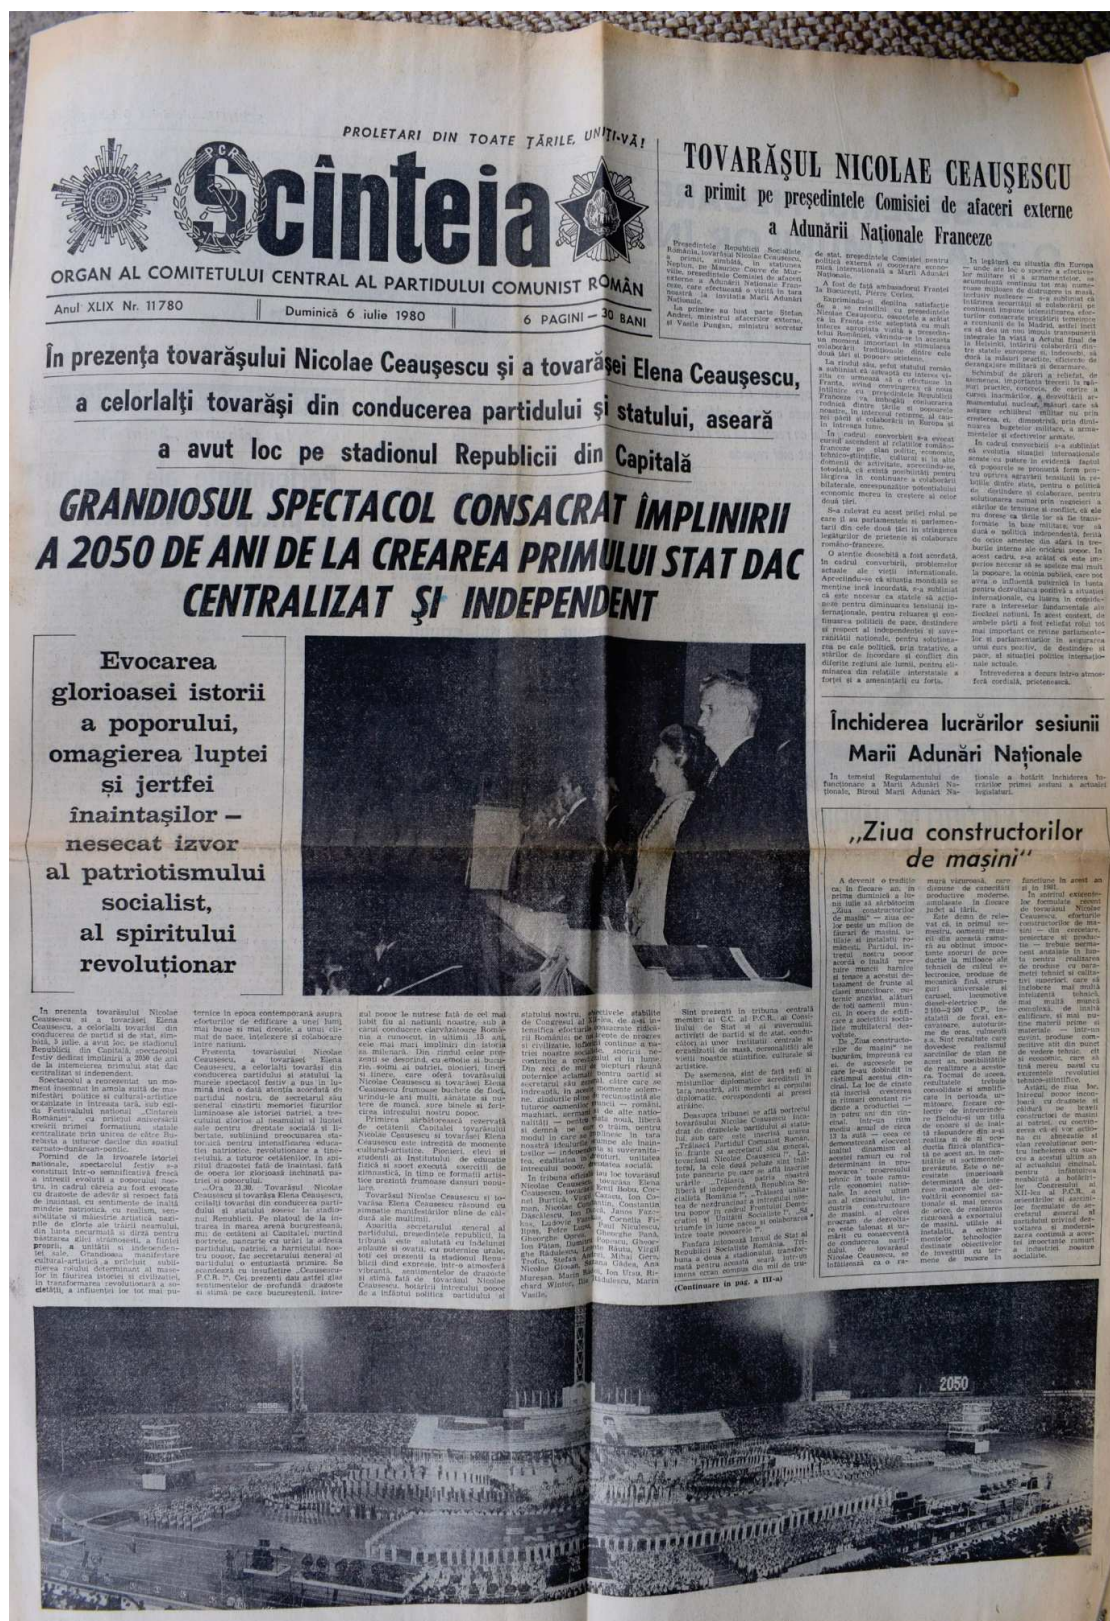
PROLETARI DIN TOATE ȚĂRILE, UNIȚI-VĂ!

Scînteia

ORGAN AL COMITETULUI CENTRAL AL PARTIDULUI COMUNIST ROMÂN

Anul XLIX Nr. 11780 | Duminică 6 iulie 1980 | 6 PAGINI — 30 BANI

TOVARĂȘUL NICOLAE CEAUȘESCU
a primit pe președintele Comisiei de afaceri externe a Adunării Naționale Franceze

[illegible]

În prezența tovarășului Nicolae Ceaușescu și a tovarășei Elena Ceaușescu, a celorlalți tovarăși din conducerea partidului și statului, aseară a avut loc pe stadionul Republicii din Capitală

GRANDIOSUL SPECTACOL CONSACRAT ÎMPLINIRII A 2050 DE ANI DE LA CREAREA PRIMULUI STAT DAC CENTRALIZAT ȘI INDEPENDENT

Evocarea glorioasei istorii a poporului, omagierea luptei și jertfei înaintașilor — nesecat izvor al patriotismului socialist, al spiritului revoluționar

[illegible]

(Continuare în pag. a III-a)

Închiderea lucrărilor sesiunii Marii Adunări Naționale

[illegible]

„Ziua constructorilor de mașini"

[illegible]

2050